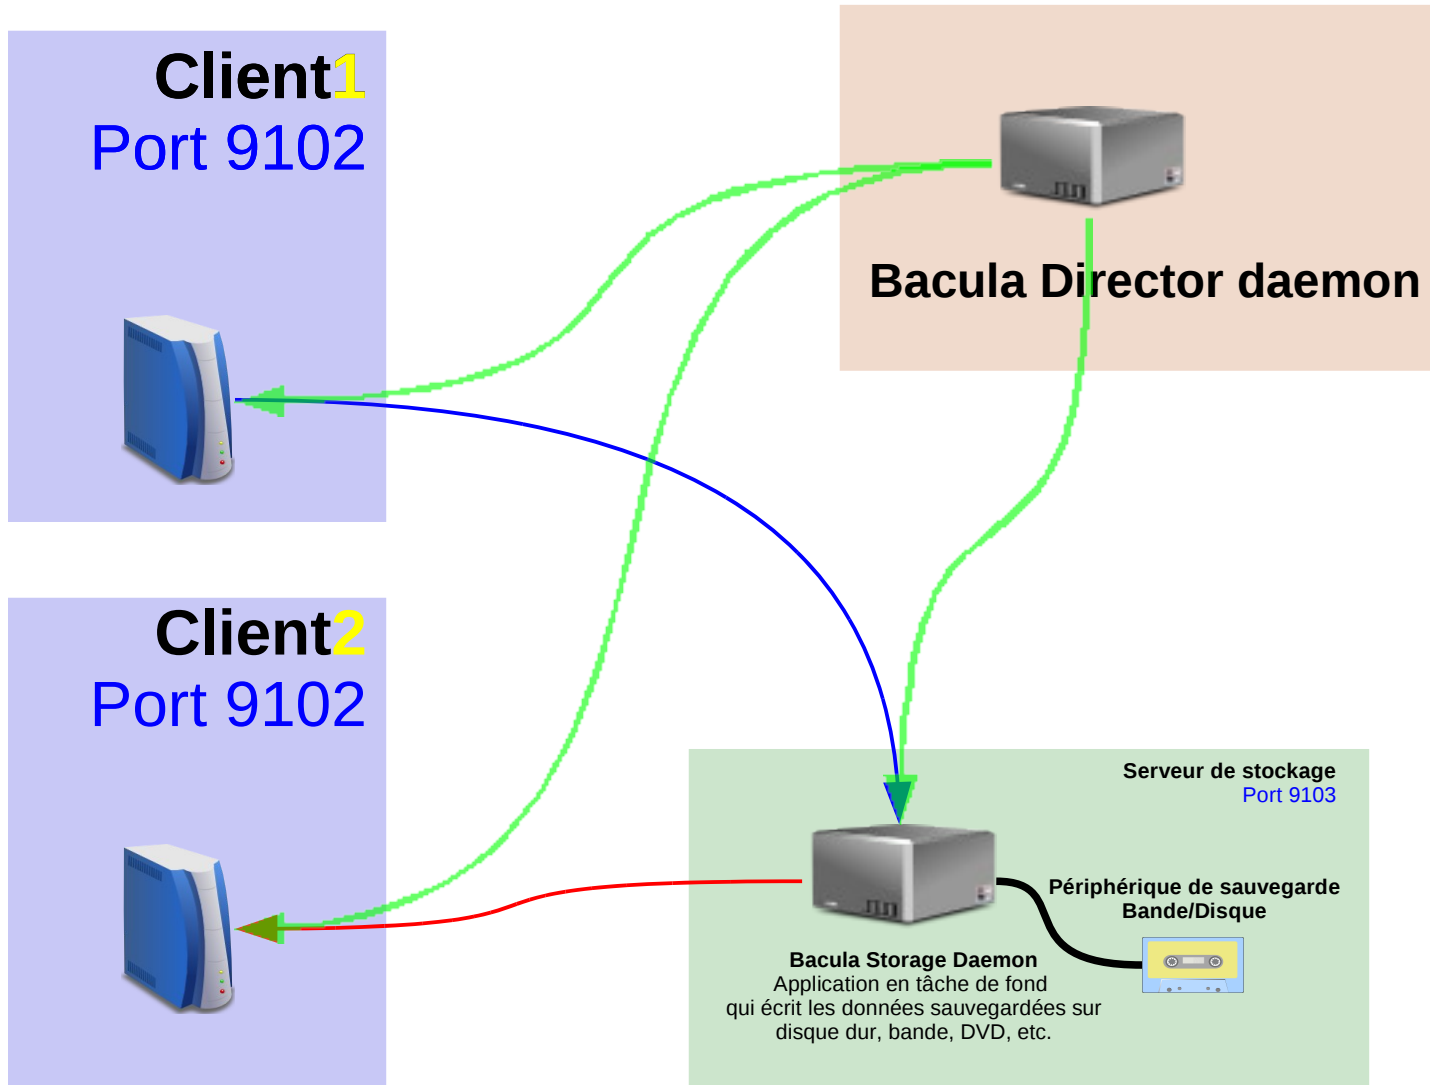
Client1
Port 9102

Bacula Director daemon

Client2
Port 9102

Serveur de stockage
Port 9103

Périphérique de sauvegarde
Bande/Disque

Bacula Storage Daemon
Application en tâche de fond
qui écrit les données sauvegardées sur
disque dur, bande, DVD, etc.